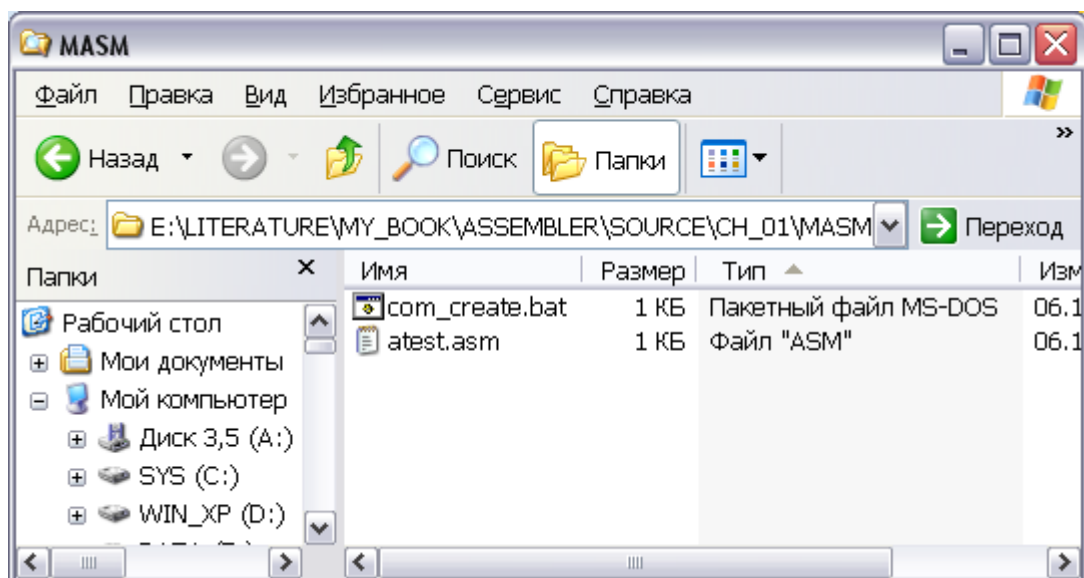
MASM

Файл Правка Вид Избранное Сервис Справка

Назад Поиск Папки

Адрес: E:\LITERATURE\MY_BOOK\ASSEMBLER\SOURCE\CH_01\MASM Переход

Папки

Рабочий стол
Мои документы
Мой компьютер
Диск 3,5 (A:)
SYS (C:)
WIN_XP (D:)

| Имя | Размер | Тип | Изм |
|---|---|---|---|
| com_create.bat | 1 КБ | Пакетный файл MS-DOS | 06.1 |
| atest.asm | 1 КБ | Файл "ASM" | 06.1 |